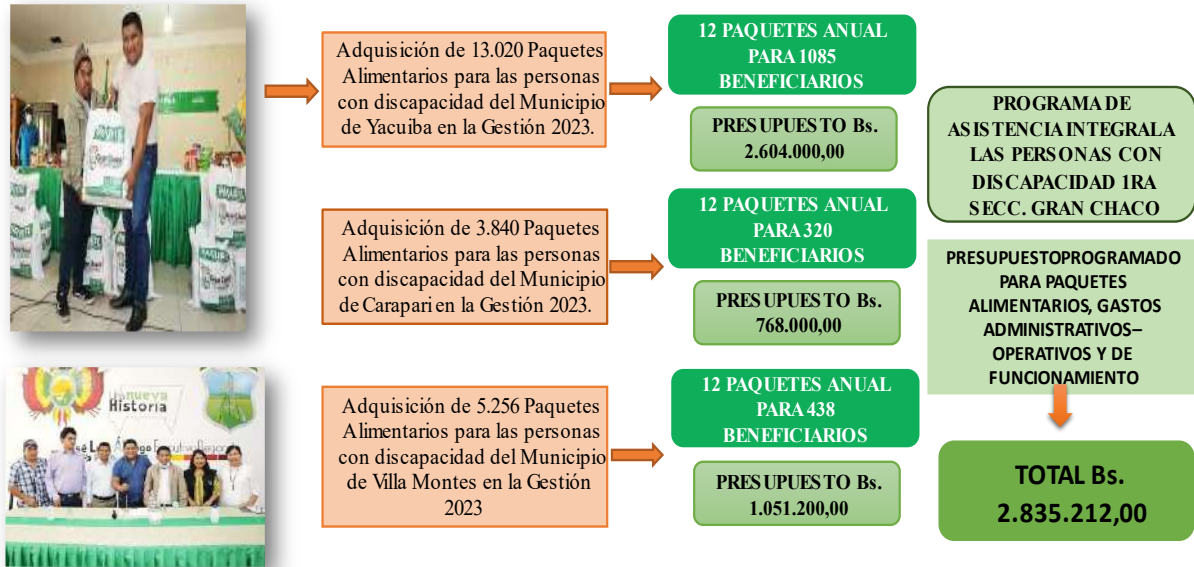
Adquisición de 13.020 Paquetes Alimentarios para las personas con discapacidad del Municipio de Yacuiba en la Gestión 2023.

12 PAQUETES ANUAL PARA 1085 BENEFICIARIOS

PRESUPUESTO Bs. 2.604.000,00

Adquisición de 3.840 Paquetes Alimentarios para las personas con discapacidad del Municipio de Carapari en la Gestión 2023.

12 PAQUETES ANUAL PARA 320 BENEFICIARIOS

PRESUPUESTO Bs. 768.000,00

Adquisición de 5.256 Paquetes Alimentarios para las personas con discapacidad del Municipio de Villa Montes en la Gestión 2023

12 PAQUETES ANUAL PARA 438 BENEFICIARIOS

PRESUPUESTO Bs. 1.051.200,00

PROGRAMA DE ASISTENCIA INTEGRAL A LAS PERSONAS CON DISCAPACIDAD 1RA SECC. GRAN CHACO

PRESUPUESTOPROGRAMADO PARA PAQUETES ALIMENTARIOS, GASTOS ADMINISTRATIVOS– OPERATIVOS Y DE FUNCIONAMIENTO

TOTAL Bs. 2.835.212,00

nueva Historia